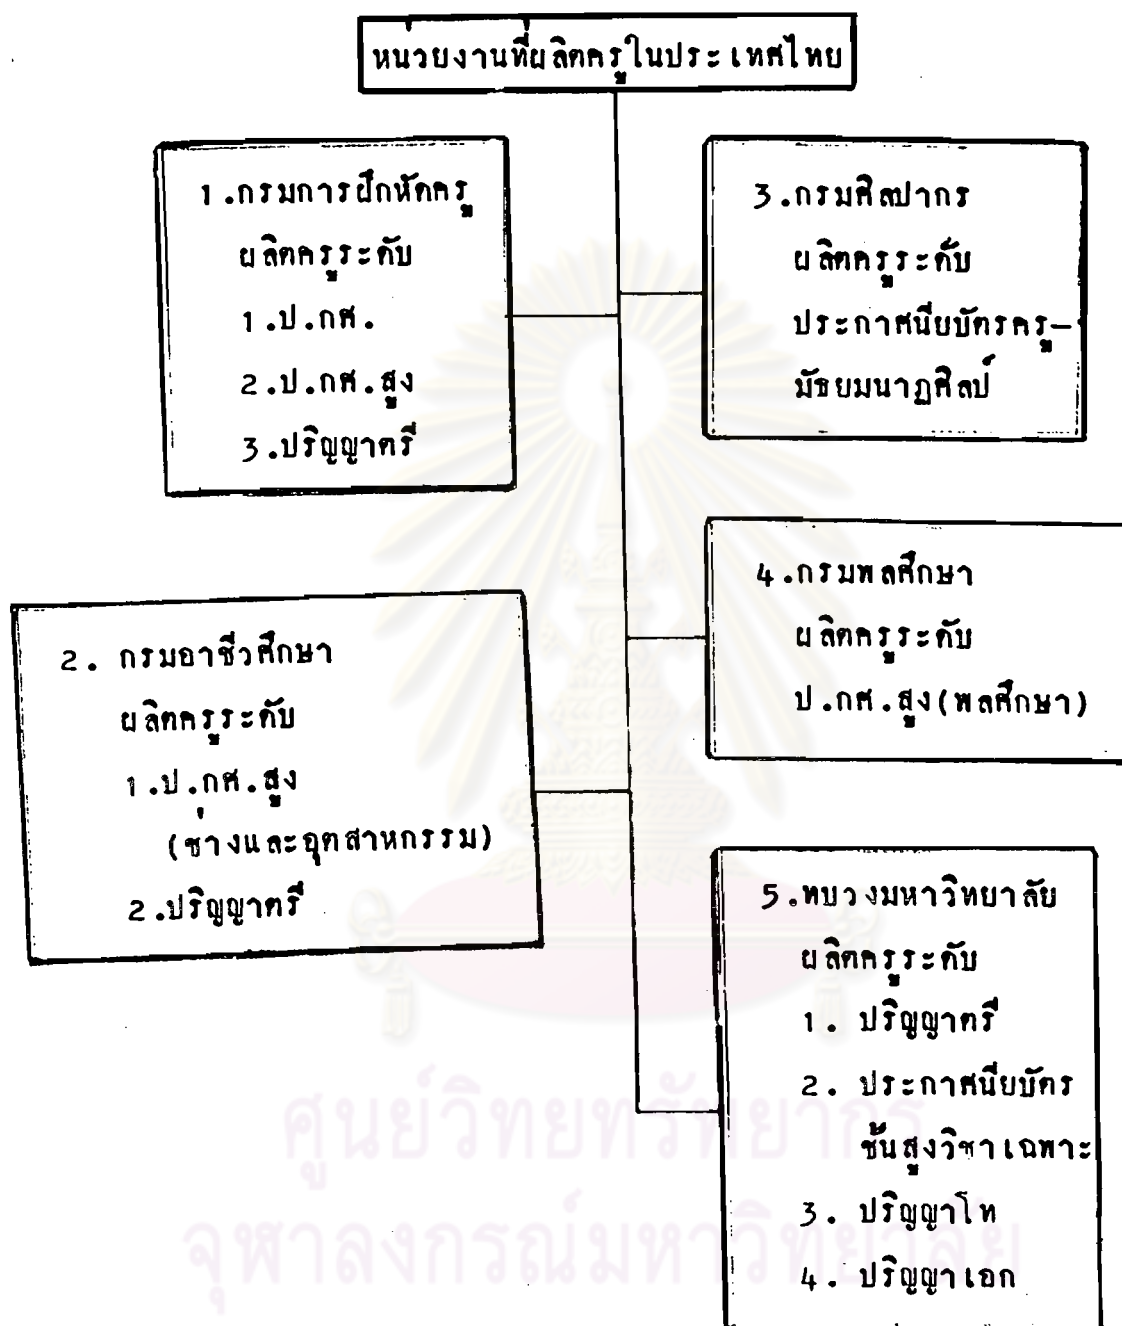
หน่วยงานที่ผลิตครูในประเทศไทย

1.กรมการฝึกหัดครู
ผลิตครูระดับ
1.ป.กศ.
2.ป.กศ.สูง
3.ปริญญาตรี

2. กรมอาชีวศึกษา
ผลิตครูระดับ
1.ป.กศ.สูง
(ช่างและอุตสาหกรรม)
2.ปริญญาตรี

3.กรมศิลปากร
ผลิตครูระดับ
ประกาศนียบัตรครู-
มัธยมนาฏศิลป์

4.กรมพลศึกษา
ผลิตครูระดับ
ป.กศ.สูง(พลศึกษา)

5.ทบวงมหาวิทยาลัย
ผลิตครูระดับ
1. ปริญญาตรี
2. ประกาศนียบัตร
ชั้นสูงวิชาเฉพาะ
3. ปริญญาโท
4. ปริญญาเอก

ศูนย์วิทยทรัพยากร
จุฬาลงกรณ์มหาวิทยาลัย